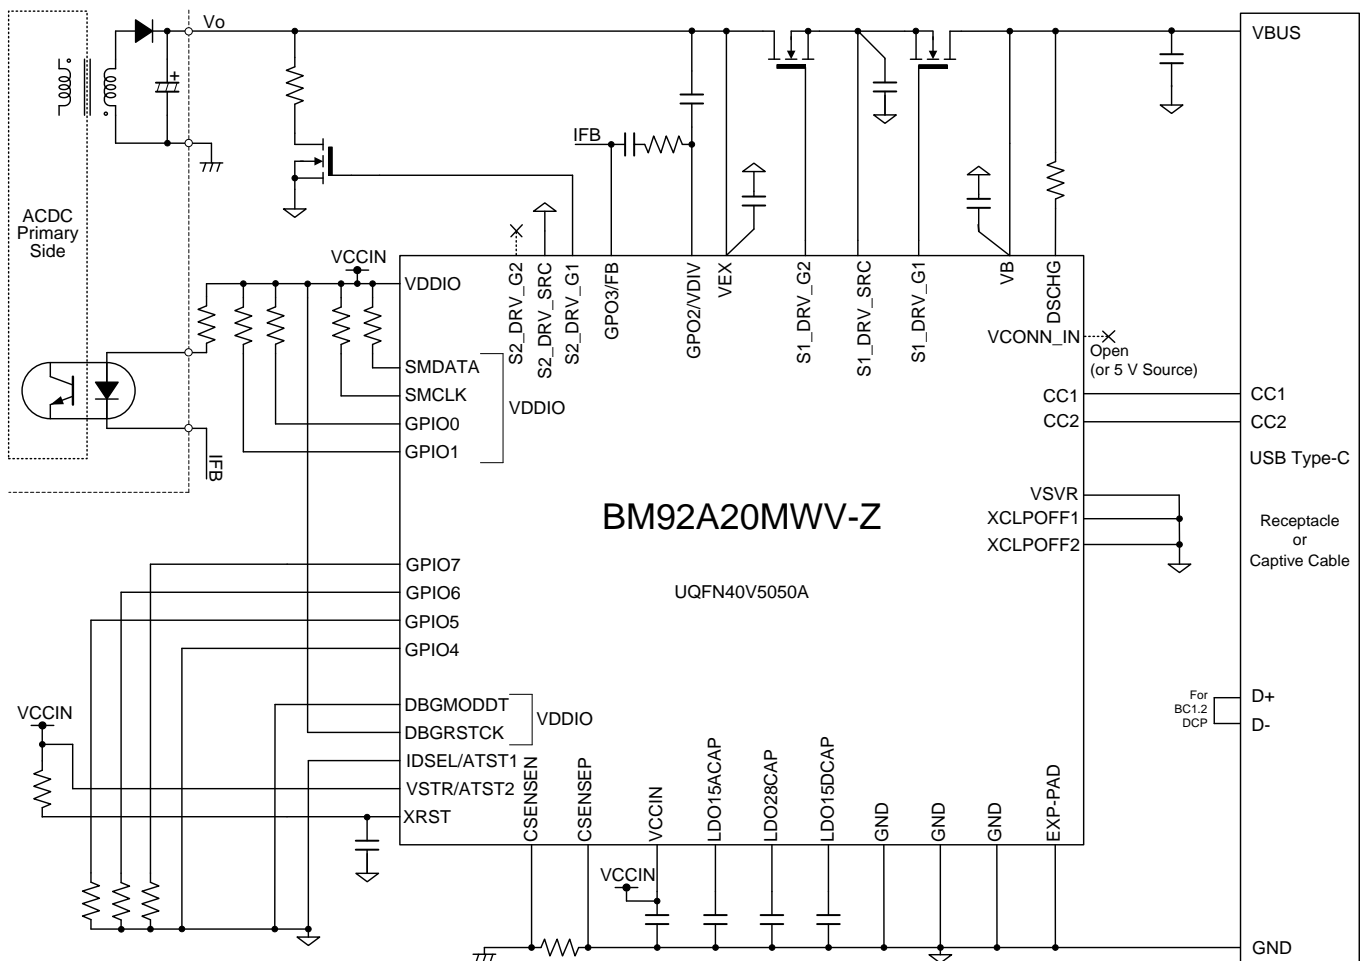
Vo

VBUS

ACDC
Primary
Side

IFB

IFB

VCCIN

VDDIO

S2_DRV_G2
S2_DRV_SRC
S2_DRV_G1
GPO3/FB
GPO2/VDIV
VEX
S1_DRV_G2
S1_DRV_SRC
S1_DRV_G1
VB
DSCHG

VCONN_IN
Open
(or 5 V Source)

SMDATA
SMCLK
GPIO0
GPIO1
VDDIO

CC1
CC2
CC1
CC2
USB Type-C

BM92A20MWV-Z

VSVR
XCLPOFF1
XCLPOFF2

Receptacle
or
Captive Cable

UQFN40V5050A

GPIO7
GPIO6
GPIO5
GPIO4

For
BC1.2
DCP

D+
D-

VCCIN

DBGMODDT
DBGRSTCK
VDDIO
IDSEL/ATST1
VSTR/ATST2
XRST

CSENSEN
CSENSEP
VCCIN
LDO15ACAP
LDO28CAP
LDO15DCAP
GND
GND
GND
EXP-PAD

VCCIN

GND